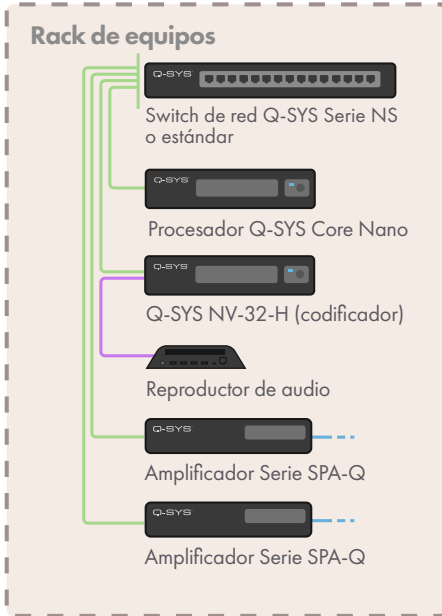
Rack de equipos

Q-SYS

Switch de red Q-SYS Serie NS o estándar

Q-SYS

Procesador Q-SYS Core Nano

Q-SYS

Q-SYS NV-32-H (codificador)

Reproductor de audio

Q-SYS

Amplificador Serie SPA-Q

Q-SYS

Amplificador Serie SPA-Q